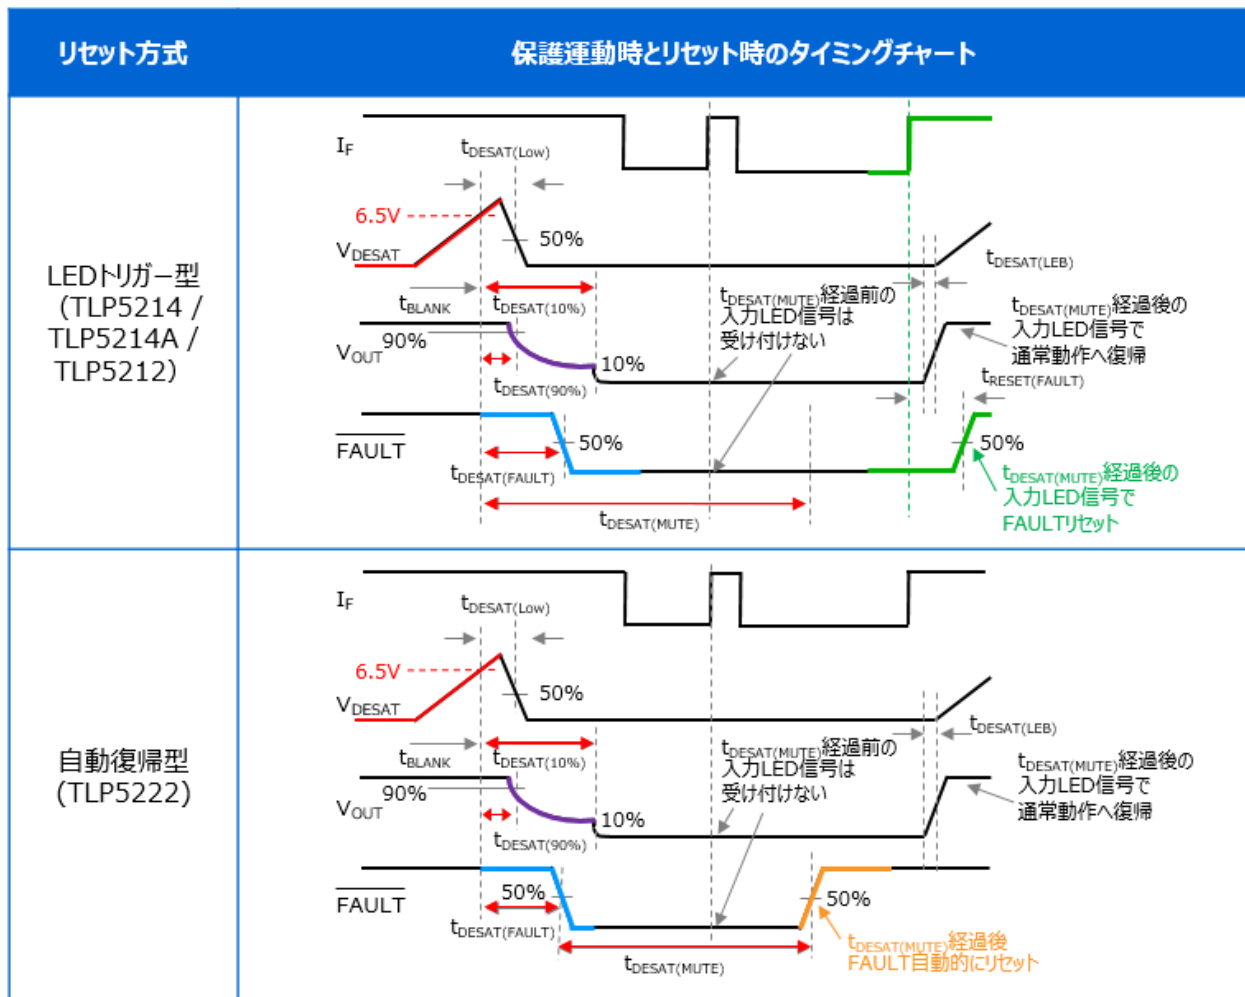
| リセット方式 | 保護運動時とリセット時のタイミングチャート |
|---|---|
| LEDトリガー型 (TLP5214 / TLP5214A / TLP5212) | $I_F$ $t_{DESAT(Low)}$ 6.5V $V_{DESAT}$ 50% $t_{DESAT(LEB)}$ $t_{BLANK}$ $t_{DESAT(10\%)}$ $t_{DESAT(MUTE)}$経過前の入力LED信号は受け付けない $t_{DESAT(MUTE)}$経過後の入力LED信号で通常動作へ復帰 $V_{OUT}$ 90% 10% $t_{DESAT(90\%)}$ $t_{RESET(FAULT)}$ $\overline{FAULT}$ 50% 50% $t_{DESAT(FAULT)}$ $t_{DESAT(MUTE)}$経過後の入力LED信号でFAULTリセット $t_{DESAT(MUTE)}$ |
| 自動復帰型 (TLP5222) | $I_F$ $t_{DESAT(Low)}$ 6.5V $V_{DESAT}$ 50% $t_{DESAT(LEB)}$ $t_{BLANK}$ $t_{DESAT(10\%)}$ $t_{DESAT(MUTE)}$経過前の入力LED信号は受け付けない $t_{DESAT(MUTE)}$経過後の入力LED信号で通常動作へ復帰 $V_{OUT}$ 90% 10% $t_{DESAT(90\%)}$ $\overline{FAULT}$ 50% 50% $t_{DESAT(FAULT)}$ $t_{DESAT(MUTE)}$ $t_{DESAT(MUTE)}$経過後FAULT自動的にリセット |